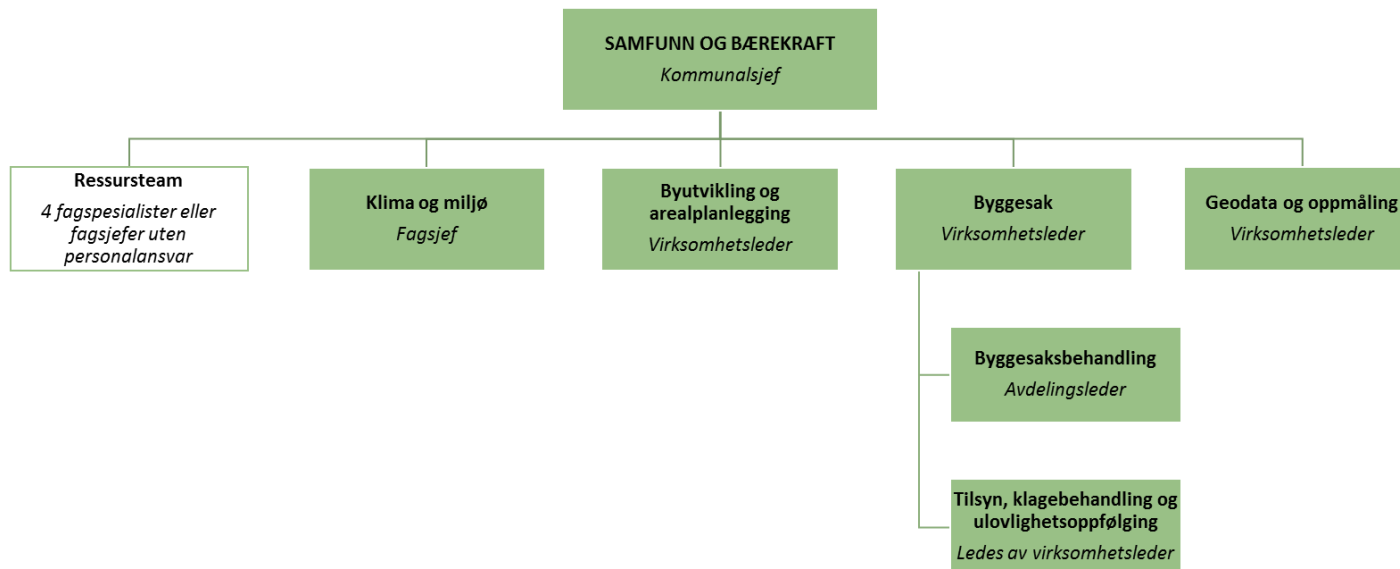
SAMFUNN OG BÆREKRAFT
Kommunalsjef

Ressursteam
4 fagspesialister eller fagsjefer uten personalansvar

Klima og miljø
Fagsjef

Byutvikling og arealplanlegging
Virksomhetsleder

Byggesak
Virksomhetsleder

Geodata og oppmåling
Virksomhetsleder

Byggesaksbehandling
Avdelingsleder

Tilsyn, klagebehandling og ulovlighetsoppfølging
Ledes av virksomhetsleder